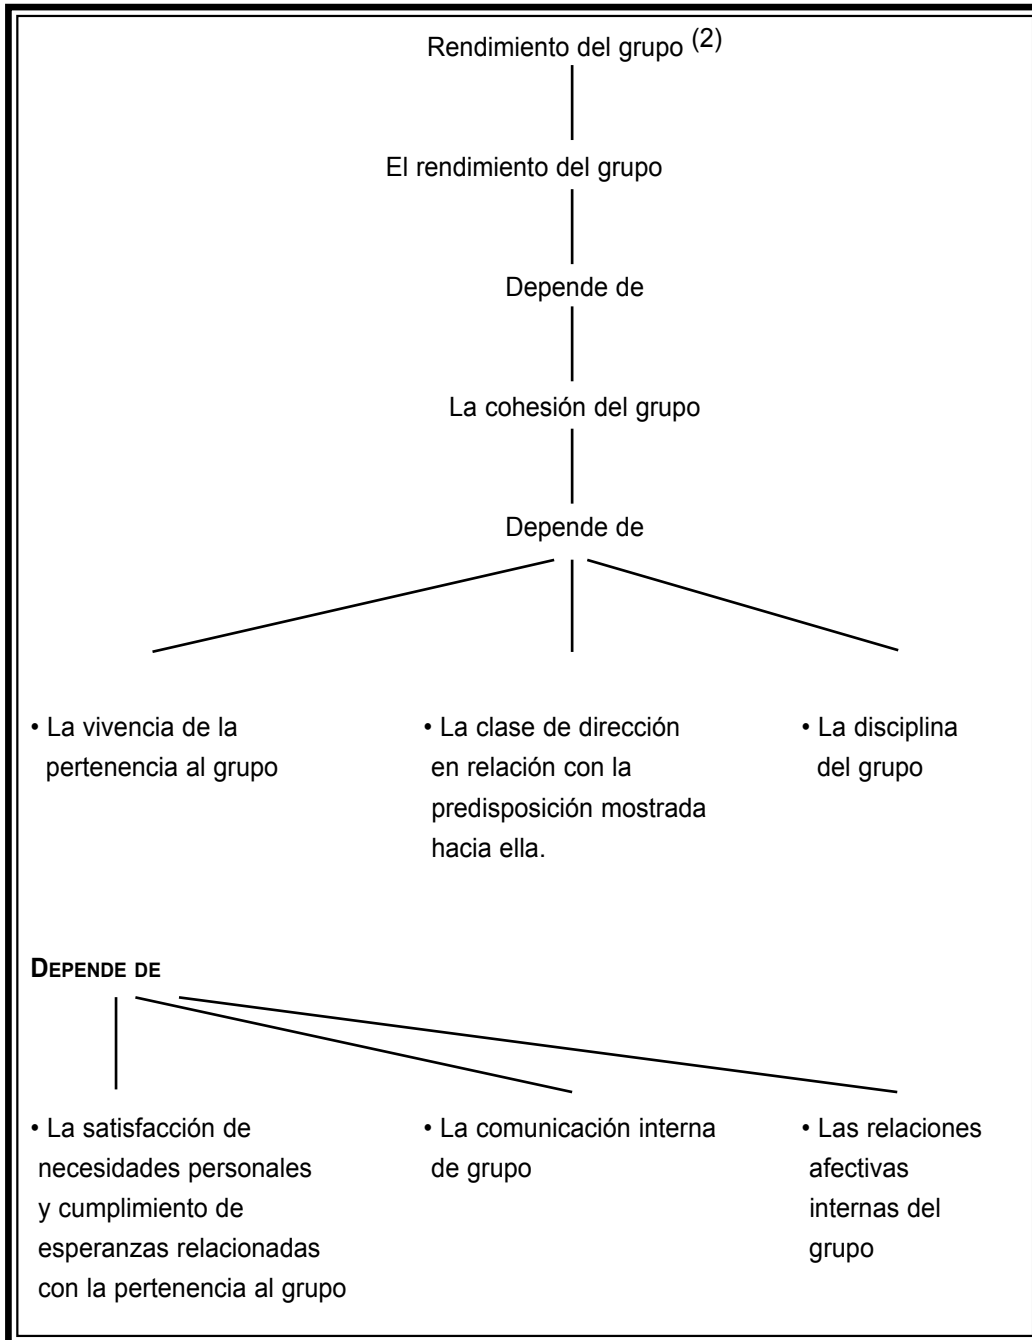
Rendimiento del grupo $^{(2)}$

El rendimiento del grupo

Depende de

La cohesión del grupo

Depende de

• La vivencia de la pertenencia al grupo

• La clase de dirección en relación con la predisposición mostrada hacia ella.

• La disciplina del grupo

DEPENDE DE

• La satisfacción de necesidades personales y cumplimiento de esperanzas relacionadas con la pertenencia al grupo

• La comunicación interna de grupo

• Las relaciones afectivas internas del grupo